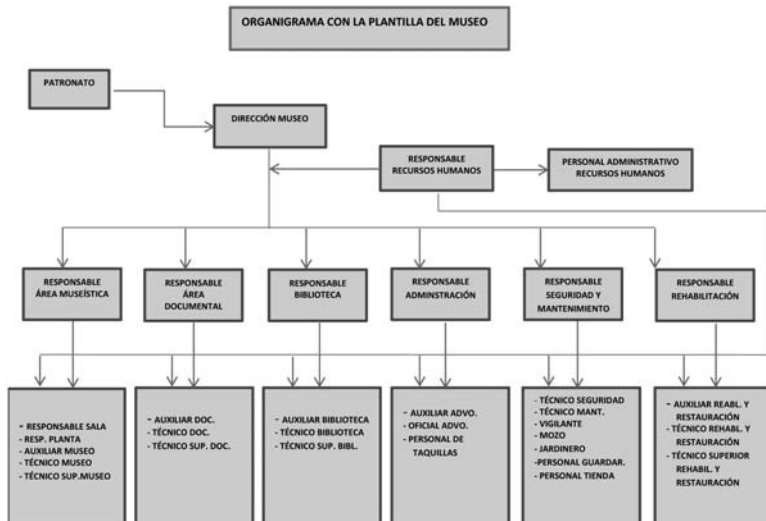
ORGANIGRAMA CON LA PLANTILLA DEL MUSEO

PATRONATO

DIRECCIÓN MUSEO

RESPONSABLE RECURSOS HUMANOS

PERSONAL ADMINISTRATIVO RECURSOS HUMANOS

RESPONSABLE ÁREA MUSEÍSTICA

RESPONSABLE ÁREA DOCUMENTAL

RESPONSABLE BIBLIOTECA

RESPONSABLE ADMINSTRACIÓN

RESPONSABLE SEGURIDAD Y MANTENIMIENTO

RESPONSABLE REHABILITACIÓN

- RESPONSABLE SALA
- RESP. PLANTA
- AUXILIAR MUSEO
- TÉCNICO MUSEO
- TÉCNICO SUP.MUSEO

- AUXILIAR DOC.
- TÉCNICO DOC.
- TÉCNICO SUP. DOC.

- AUXILIAR BIBLIOTECA
- TÉCNICO BIBLIOTECA
- TÉCNICO SUP. BIBL.

- AUXILIAR ADVO.
- OFICIAL ADVO.
- PERSONAL DE TAQUILLAS

- TÉCNICO SEGURIDAD
- TÉCNICO MANT.
- VIGILANTE
- MOZO
- JARDINERO
-PERSONAL GUARDAR.
- PERSONAL TIENDA

- AUXILIAR REABL. Y RESTAURACIÓN
- TÉCNICO REHABL. Y RESTAURACIÓN
- TÉCNICO SUPERIOR REHABIL. Y RESTAURACIÓN